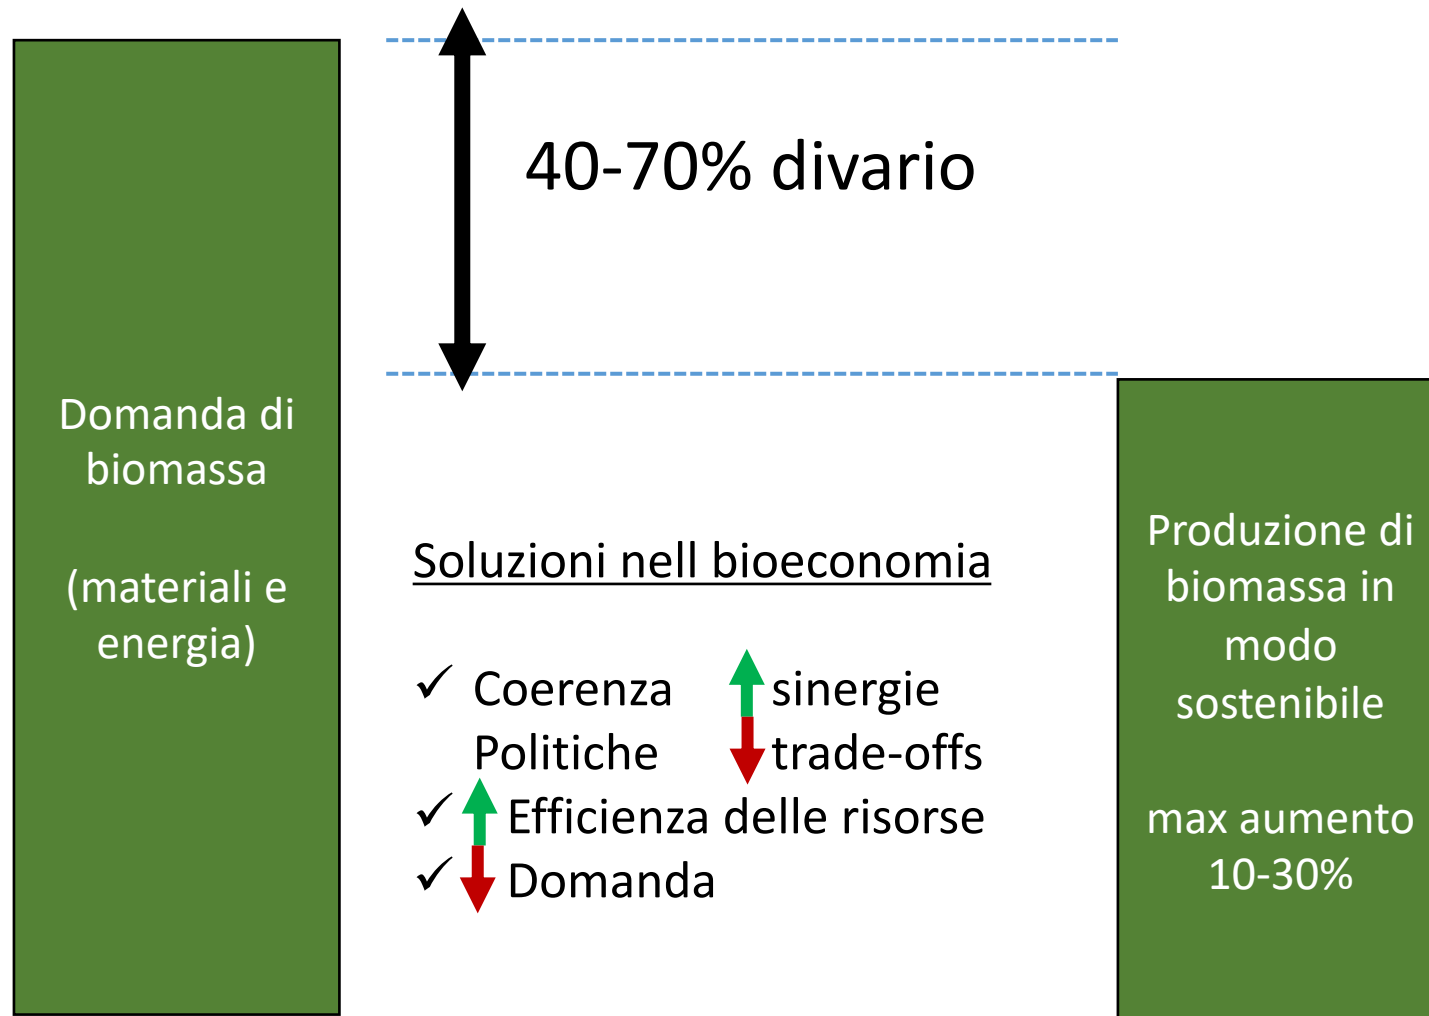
Domanda di biomassa

(materiali e energia)

40-70% divario

Soluzioni nell bioeconomia

✓ Coerenza Politiche ↑ sinergie ↓ trade-offs
✓ ↑ Efficienza delle risorse
✓ ↓ Domanda

Produzione di biomassa in modo sostenibile

max aumento 10-30%